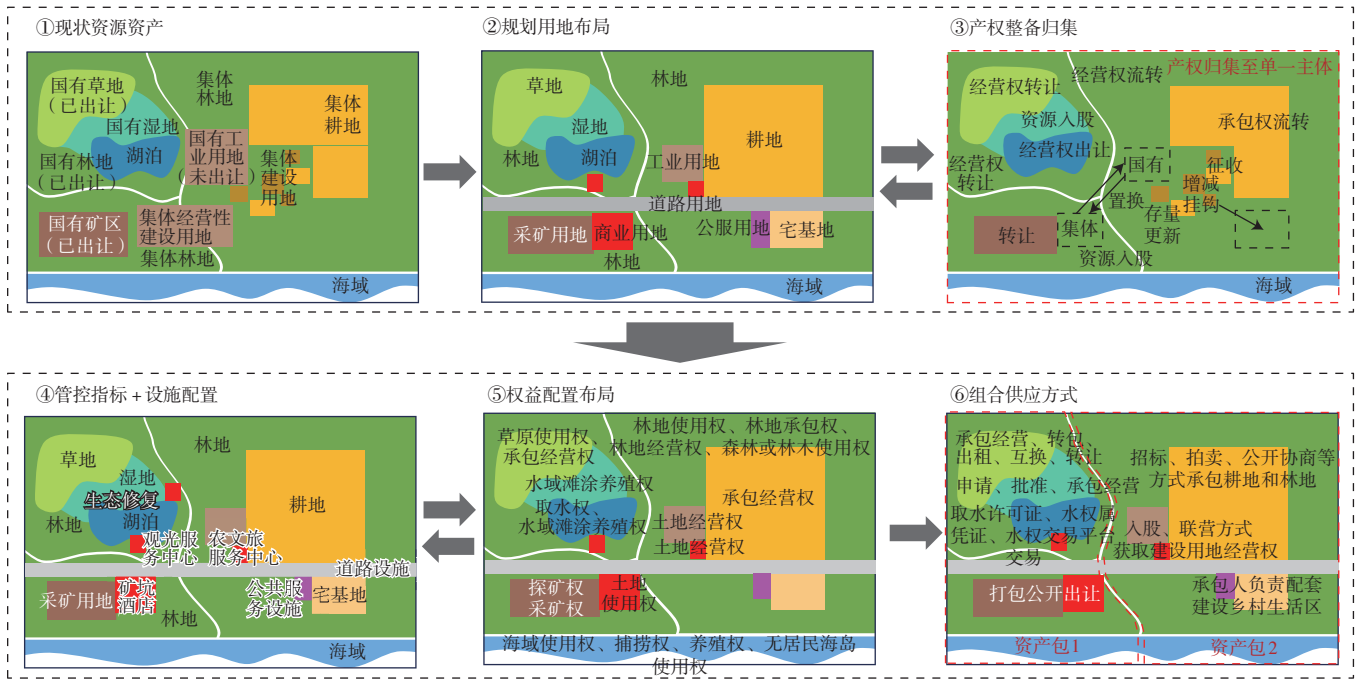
①现状资源资产

国有草地（已出让）
国有湿地
湖泊
国有林地（已出让）
集体林地
国有工业用地（未出让）
集体耕地
集体建设用地
国有矿区（已出让）
集体经营性建设用地
集体林地
海域

②规划用地布局

草地
湿地
林地
湖泊
林地
工业用地
耕地
道路用地
采矿用地
商业用地
公服用地
宅基地
林地
海域

③产权整备归集

产权归集至单一主体
经营权转让
经营权流转
资源入股
经营权出让
承包权流转
国有
征收
经营权转让
置换
增减挂钩
转让
集体
存量更新
资源入股
海域

④管控指标+设施配置

草地
湿地
林地
生态修复
林地
湖泊
观光服务中心
农文旅服务中心
耕地
道路设施
采矿用地
矿坑酒店
公共服务设施
宅基地
林地
海域

⑤权益配置布局

草原使用权、承包经营权
林地使用权、林地承包权、林地经营权、森林或林木使用权
水域滩涂养殖权
取水权、水域滩涂养殖权
承包经营权
土地经营权
土地经营权
探矿权
采矿权
土地使用权
海域使用权、捕捞权、养殖权、无居民海岛使用权

⑥组合供应方式

承包经营、转包、出租、互换、转让
招标、拍卖、公开协商等方式承包耕地和林地
申请、批准、承包经营
取水许可证、水权属凭证、水权交易平台交易
入股、联营方式获取建设用地经营权
打包公开出让
承包人负责配套建设乡村生活区
资产包1
资产包2